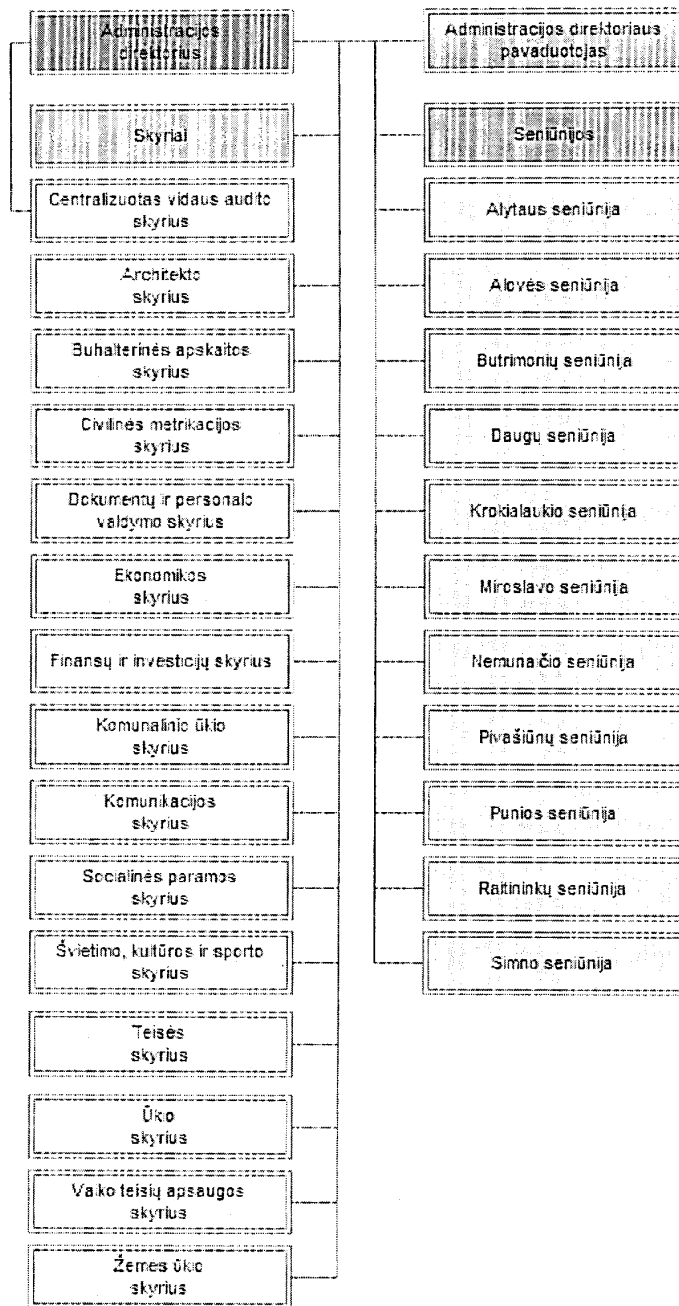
Administracijos direktorius

Administracijos direktoriaus pavaduotojas

Skyriai

Seniūnijos

Centralizuotas vidaus audito skyrius

Alytaus seniūnija

Architekto skyrius

Alovės seniūnija

Buhalterinės apskaitos skyrius

Butrimonių seniūnija

Civilinės metrikacijos skyrius

Daugų seniūnija

Dokumentų ir personalo valdymo skyrius

Krokialaukio seniūnija

Ekonomikos skyrius

Miroslavo seniūnija

Finansų ir investicijų skyrius

Nemunaičio seniūnija

Komunalinio ūkio skyrius

Pivašiūnų seniūnija

Komunikacijos skyrius

Punios seniūnija

Socialinės paramos skyrius

Raitininkų seniūnija

Švietimo, kultūros ir sporto skyrius

Simno seniūnija

Teisės skyrius

Ūkio skyrius

Vaiko teisių apsaugos skyrius

Žemės ūkio skyrius